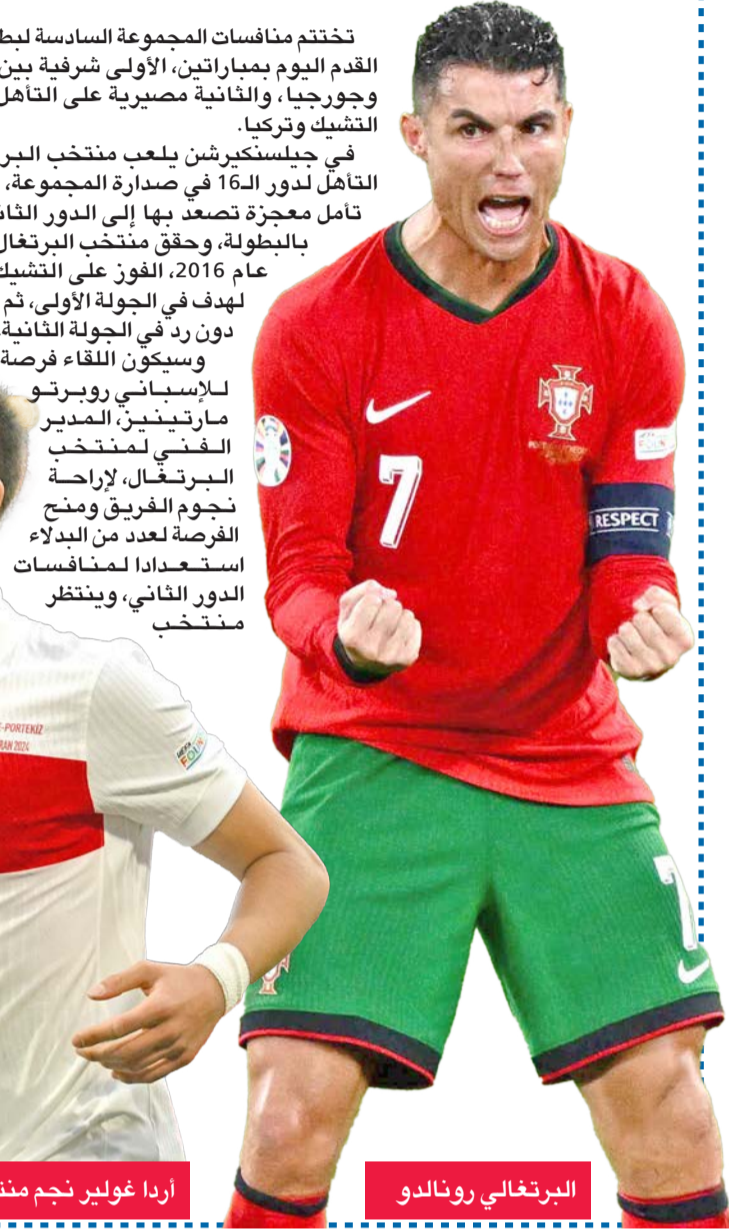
تختتم منافسات المجموعة السادسة لبط
القدم اليوم بمباراتين، الأولى شرفية بين
وجورجيا، والثانية مصيرية على التأهل
التشيك وتركيا.

في جيلسنكيرشن يلعب منتخب البر
التأهل لدور الـ16 في صدارة المجموعة،
تأمل معجزة تصعد بها إلى الدور الثا
بالبطولة، وحقق منتخب البرتغال
عام 2016، الفوز على التشيك
لهدف في الجولة الأولى، ثم
دون رد في الجولة الثانية
وسيكون اللقاء فرصة
للإسباني روبرتو
مارتينيز، المدير
الفني لمنتخب
البرتغال، لإراحة
نجوم الفريق ومنح
الفرصة لعدد من البدلاء
استعدادا لمنافسات
الدور الثاني، وينتظر
منتخب

7

RESPECT

E-PORTEKIZ
RAN 2024

أردا غولير نجم منت

البرتغالي رونالدو